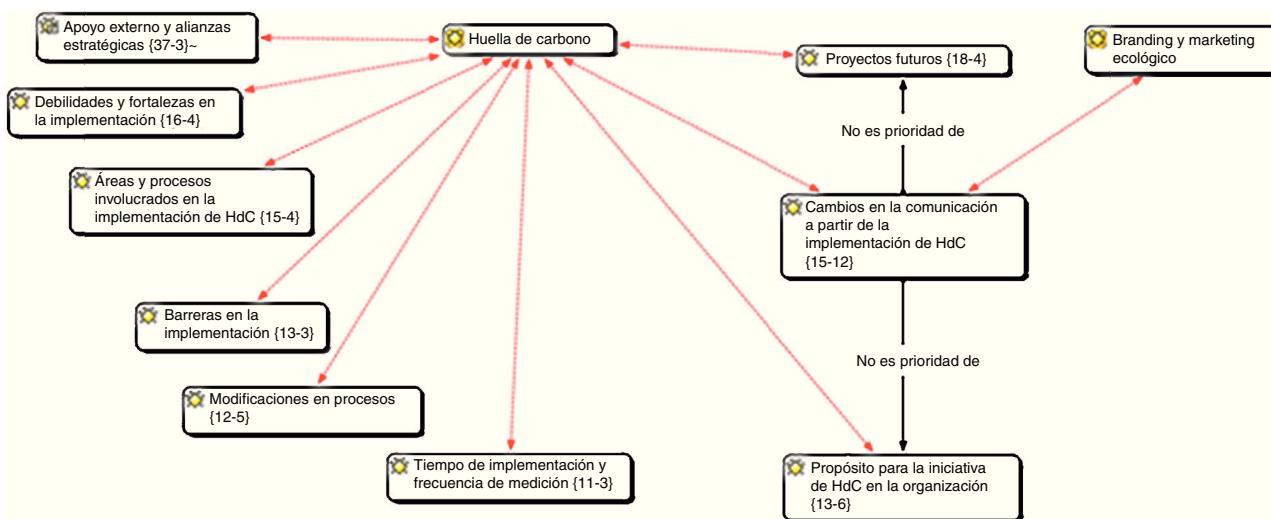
Apoyo externo y alianzas estratégicas {37-3}~

Huella de carbono

Proyectos futuros {18-4}

Branding y marketing ecológico

Debilidades y fortalezas en la implementación {16-4}

No es prioridad de

Áreas y procesos involucrados en la implementación de HdC {15-4}

Cambios en la comunicación a partir de la implementación de HdC {15-12}

Barreras en la implementación {13-3}

No es prioridad de

Modificaciones en procesos {12-5}

Tiempo de implementación y frecuencia de medición {11-3}

Propósito para la iniciativa de HdC en la organización {13-6}